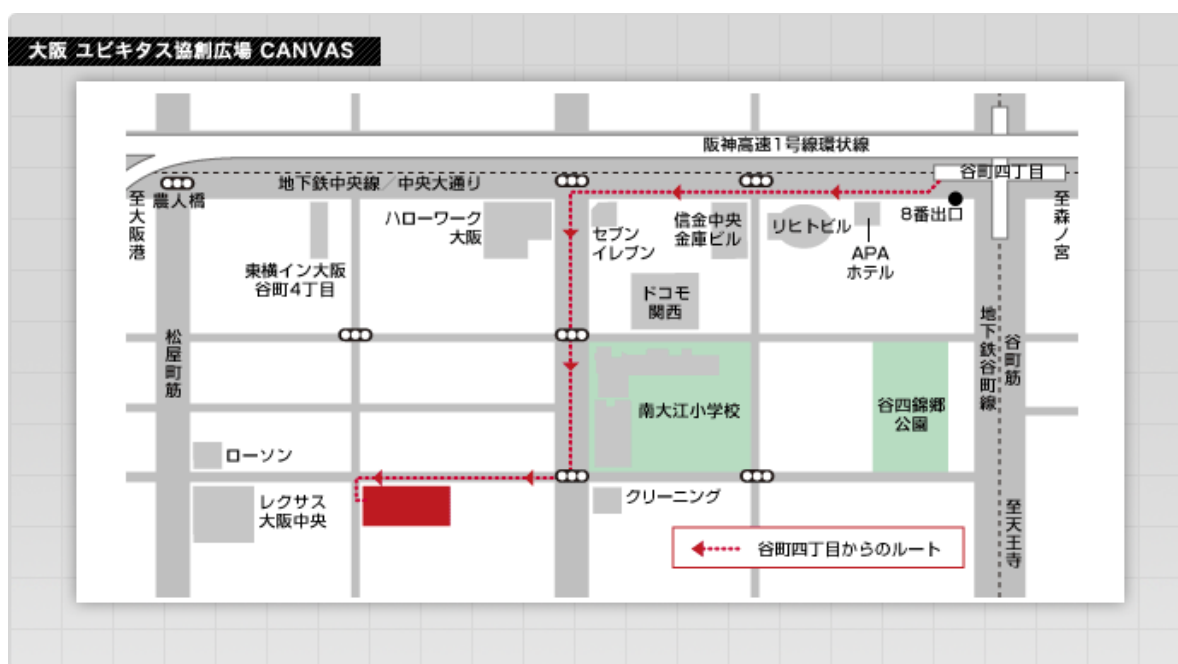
大阪 ユビキタス協創広場 CANVAS

阪神高速1号線環状線

谷町四丁目

地下鉄中央線／中央大通り

農人橋

至大阪港

至森ノ宮

8番出口

ハローワーク大阪

セブンイレブン

信金中央金庫ビル

リヒトビル

APAホテル

東横イン大阪谷町4丁目

ドコモ関西

松屋町筋

地下鉄谷町線

谷町筋

南大江小学校

谷四錦郷公園

ローソン

レクサス大阪中央

クリーニング

谷町四丁目からのルート

至天王寺